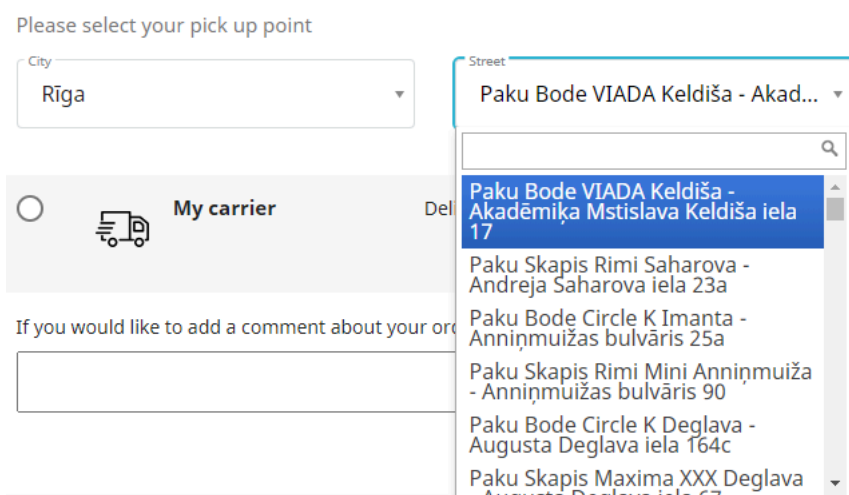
Please select your pick up point

City
Rīga

Street
Paku Bode VIADA Keldiša - Akad...

Paku Bode VIADA Keldiša - Akadēmiķa Mstislava Keldiša iela 17
Paku Skapis Rimi Saharova - Andreja Saharova iela 23a
Paku Bode Circle K Imanta - Anniņmuižas bulvāris 25a
Paku Skapis Rimi Mini Anniņmuiža - Anniņmuižas bulvāris 90
Paku Bode Circle K Deglava - Augusta Deglava iela 164c
Paku Skapis Maxima XXX Deglava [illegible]

My carrier

Del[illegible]

If you would like to add a comment about your ord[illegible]